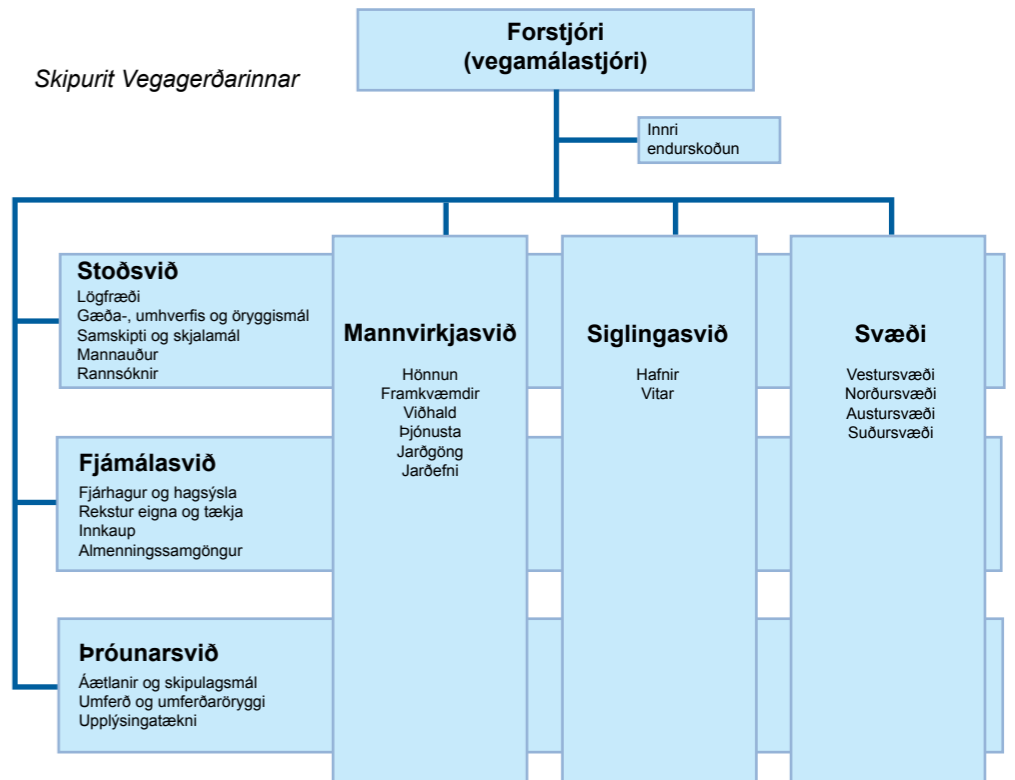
Skipurit Vegagerðarinnar

Forstjóri
(vegamálastjóri)

Innri endurskoðun

Stoðsvið
Lögfræði
Gæða-, umhverfis og öryggismál
Samskipti og skjalamál
Mannauður
Rannsóknir

Fjámálasvið
Fjárhagur og hagsýsla
Rekstur eigna og tækja
Innkaup
Almenningssamgöngur

Þróunarsvið
Áætlanir og skipulagsmál
Umferð og umferðaröryggi
Upplýsingatækni

Mannvirkjasvið
Hönnun
Framkvæmdir
Viðhald
Þjónusta
Jarðgöng
Jarðefni

Siglingasvið
Hafnir
Vitar

Svæði
Vestursvæði
Norðursvæði
Austursvæði
Suðursvæði